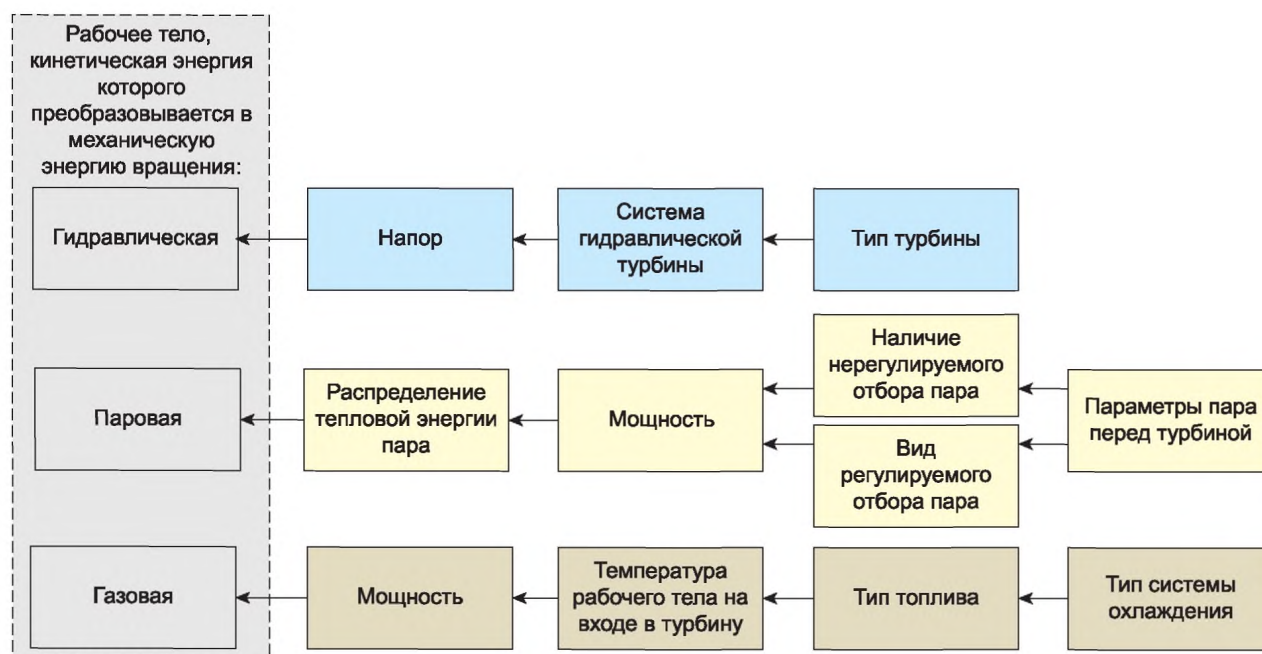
Рабочее тело, кинетическая энергия которого преобразовывается в механическую энергию вращения:

Гидравлическая

Напор

Система гидравлической турбины

Тип турбины

Паровая

Распределение тепловой энергии пара

Мощность

Наличие нерегулируемого отбора пара

Вид регулируемого отбора пара

Параметры пара перед турбиной

Газовая

Мощность

Температура рабочего тела на входе в турбину

Тип топлива

Тип системы охлаждения